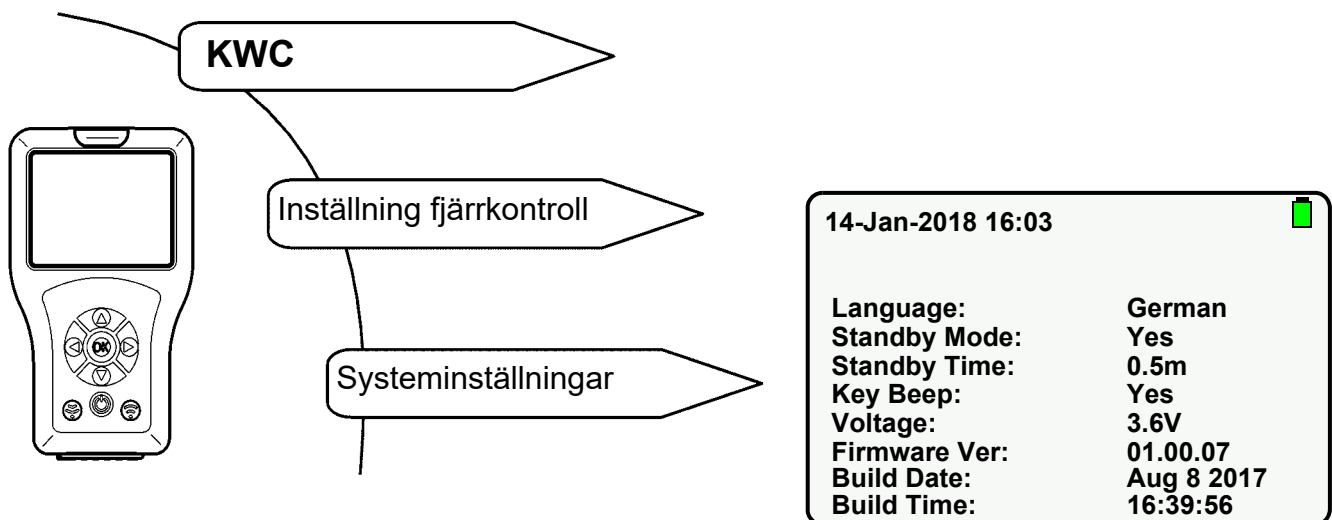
KWC

OK

Inställning fjärrkontroll

Systeminställningar

14-Jan-2018 16:03

| | |
|---|---|
| Language: | German |
| Standby Mode: | Yes |
| Standby Time: | 0.5m |
| Key Beep: | Yes |
| Voltage: | 3.6V |
| Firmware Ver: | 01.00.07 |
| Build Date: | Aug 8 2017 |
| Build Time: | 16:39:56 |